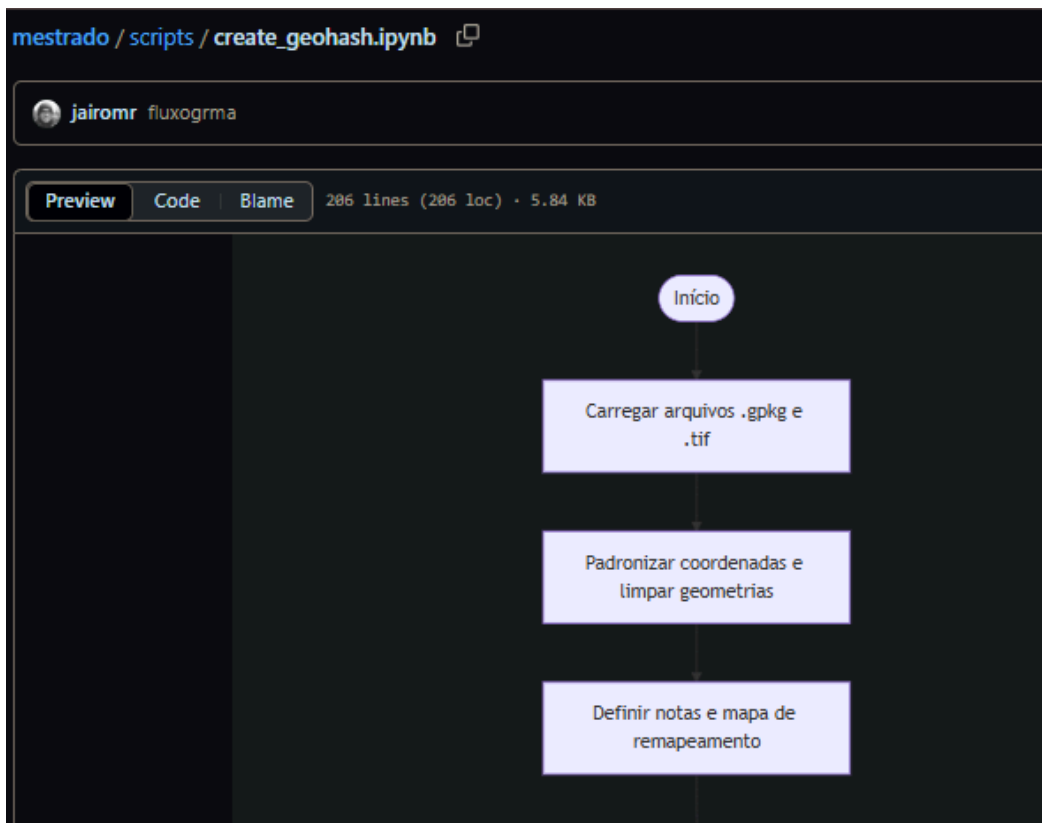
mestrado / scripts / create_geohash.ipynb

jairomr fluxogrma

Preview | Code | Blame | 206 lines (206 loc) · 5.84 KB

Início

Carregar arquivos .gpkg e .tif

Padronizar coordenadas e limpar geometrias

Definir notas e mapa de remapeamento